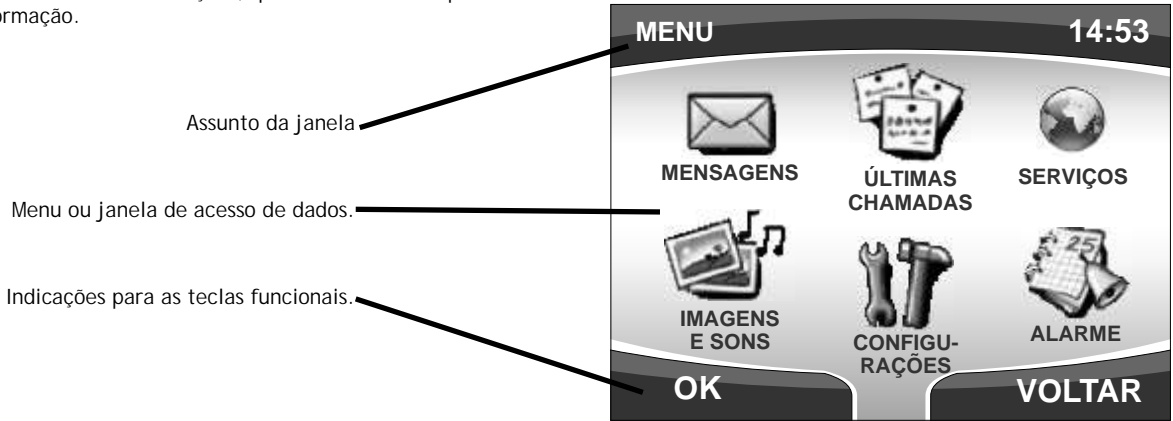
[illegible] ormação.

Assunto da janela

Menu ou janela de acesso de dados.

Indicações para as teclas funcionais.

MENU 14:53

MENSAGENS

ÚLTIMAS CHAMADAS

SERVIÇOS

IMAGENS E SONS

CONFIGURAÇÕES

25

ALARME

OK

VOLTAR